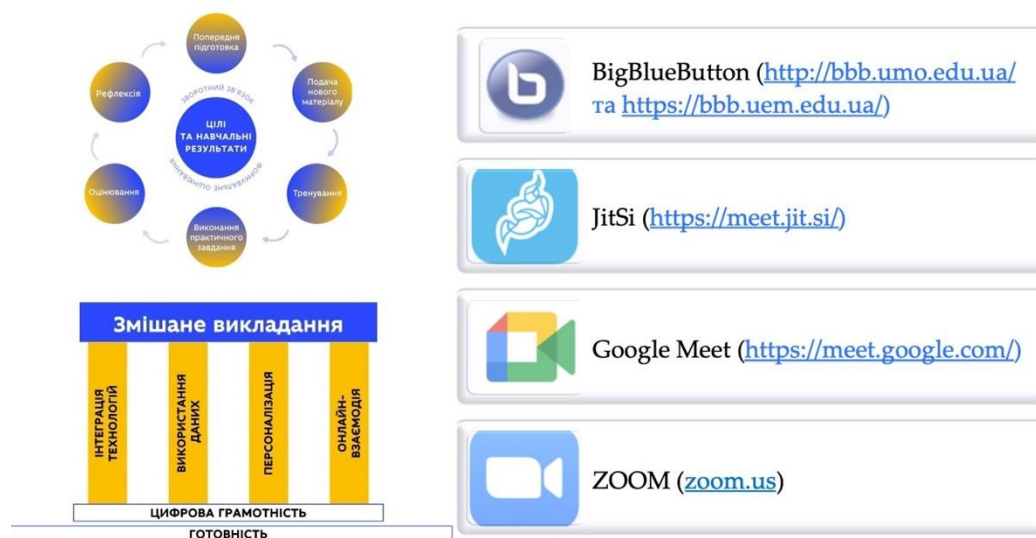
Попередня підготовка

Подача нового матеріалу

Тренування

Виконання практичного завдання

Оцінювання

Рефлексія

ЗВОРОТНИЙ ЗВ'ЯЗОК

ЦІЛІ ТА НАВЧАЛЬНІ РЕЗУЛЬТАТИ

ФОРМУВАЛЬНЕ ОЦІНЮВАННЯ

Змішане викладання

ІНТЕГРАЦІЯ ТЕХНОЛОГІЙ

ВИКОРИСТАННЯ ДАНИХ

ПЕРСОНАЛІЗАЦІЯ

ОНЛАЙН-ВЗАЄМОДІЯ

ЦИФРОВА ГРАМОТНІСТЬ

ГОТОВНІСТЬ

BigBlueButton (http://bbb.umo.edu.ua/ та https://bbb.uem.edu.ua/)

JitSi (https://meet.jit.si/)

Google Meet (https://meet.google.com/)

ZOOM (zoom.us)